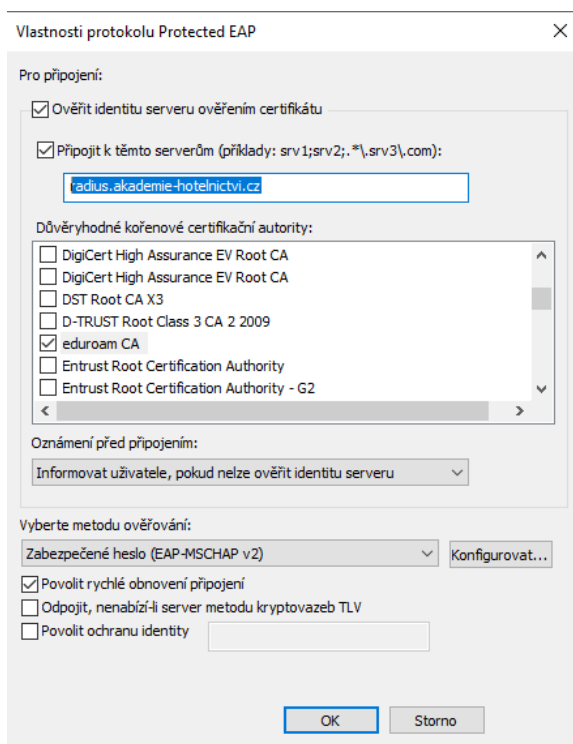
Vlastnosti protokolu Protected EAP

Pro připojení:

Ověřit identitu serveru ověřením certifikátu

Připojit k těmto serverům (příklady: srv1;srv2;.*\.srv3\.com):

radius.akademie-hotelnictvi.cz

Důvěryhodné kořenové certifikační autority:

DigiCert High Assurance EV Root CA
DigiCert High Assurance EV Root CA
DST Root CA X3
D-TRUST Root Class 3 CA 2 2009
eduroam CA
Entrust Root Certification Authority
Entrust Root Certification Authority - G2

Oznámení před připojením:

Informovat uživatele, pokud nelze ověřit identitu serveru

Vyberte metodu ověřování:

Zabezpečené heslo (EAP-MSCHAP v2)

Konfigurovat...

Povolit rychlé obnovení připojení

Odpojit, nenabízí-li server metodu kryptovazeb TLV

Povolit ochranu identity

OK

Storno